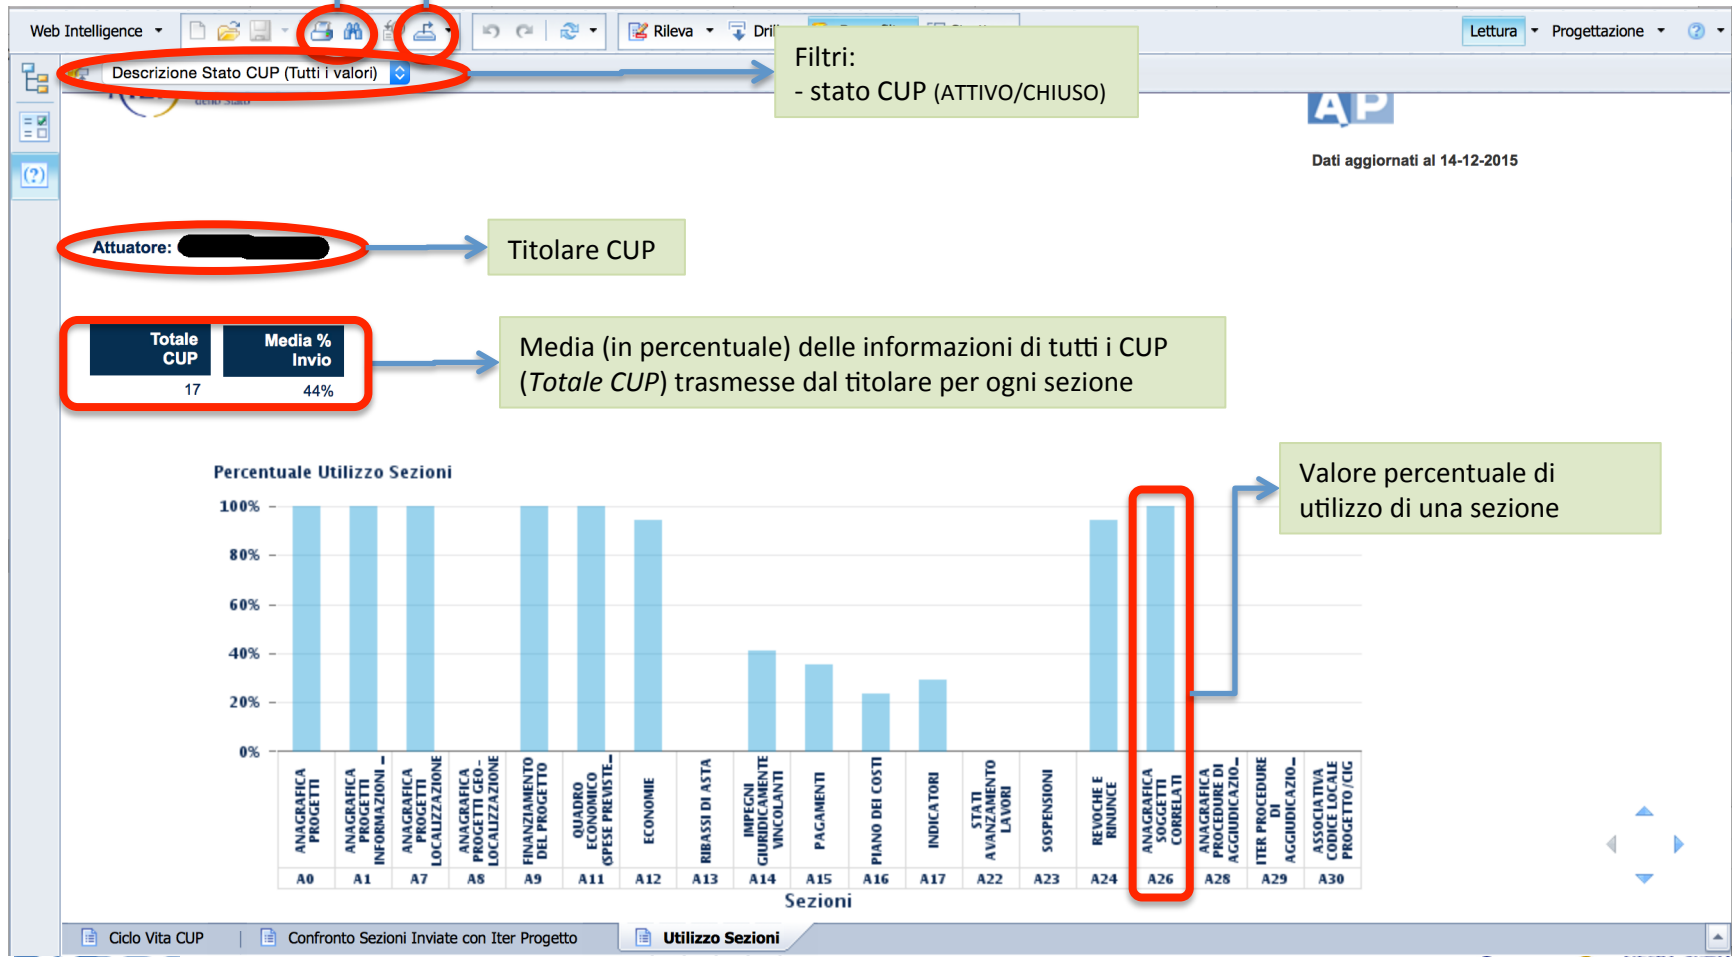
Web Intelligence

Rileva

Dri

Lettura

Progettazione

Descrizione Stato CUP (Tutti i valori)

Filtri:
- stato CUP (ATTIVO/CHIUSO)

AP

Dati aggiornati al 14-12-2015

Attuatore:

Titolare CUP

| Totale CUP | Media % Invio |
|---|---|
| 17 | 44% |

Media (in percentuale) delle informazioni di tutti i CUP (*Totale CUP*) trasmesse dal titolare per ogni sezione

Percentuale Utilizzo Sezioni

Valore percentuale di utilizzo di una sezione

100%
80%
60%
40%
20%
0%

ANAGRAFICA PROGETTI
ANAGRAFICA PROGETTI INFORMAZIONI ...
ANAGRAFICA PROGETTI LOCALIZZAZIONE
ANAGRAFICA PROGETTI GEO-LOCALIZZAZIONE
FINANZIAMENTO DEL PROGETTO
QUADRO ECONOMICO (SPESE PREVISTE...
ECONOMIE
RIBASSI DI ASTA
IMPEGNI GIURIDICAMENTE VINCOLANTI
PAGAMENTI
PIANO DEI COSTI
INDICATORI
STATI AVANZAMENTO LAVORI
SOSPENSIONI
REVOCHE E RINUNCE
ANAGRAFICA SOGGETTI CORRELATI
ANAGRAFICA PROCEDURE DI AGGIUDICAZIO...
ITER PROCEDURE DI AGGIUDICAZIO...
ASSOCIATIVA CODICE LOCALE PROGETTO/CIG

A0 A1 A7 A8 A9 A11 A12 A13 A14 A15 A16 A17 A22 A23 A24 A26 A28 A29 A30

Sezioni

Ciclo Vita CUP | Confronto Sezioni Inviate con Iter Progetto | Utilizzo Sezioni